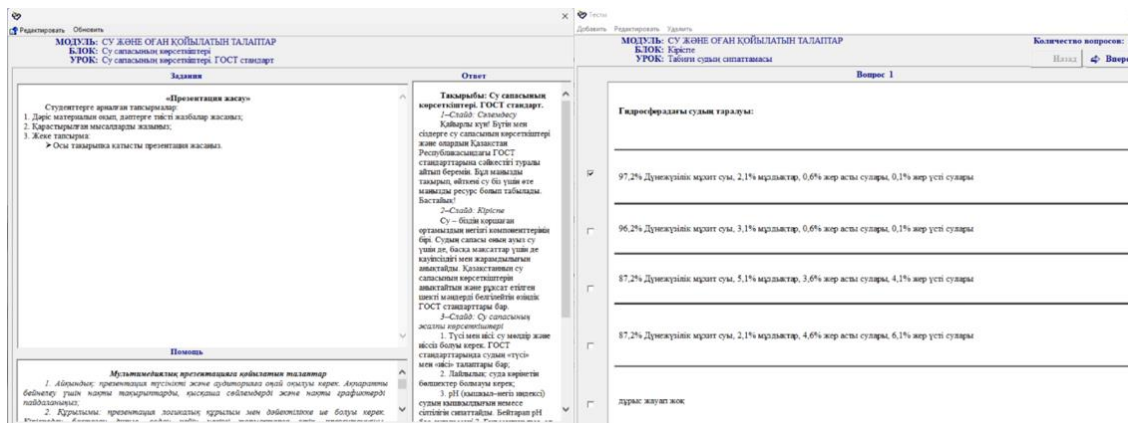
Редактировать Обновить

МОДУЛЬ: СУ ЖӘНЕ ОҒАН ҚОЙЫЛАТЫН ТАЛАПТАР
БЛОК: Су сапасының көрсеткіштері
УРОК: Су сапасының көрсеткіштері. ГОСТ стандарт

Задания

«Презентация жасау»
Студенттерге арналған тапсырмалар:
1. Дәріс материалын оқып, дәптерге тиісті жазбалар жасаңыз;
2. Қарастырылған мысалдарды жазыңыз;
3. Жеке тапсырма:
➢ Осы тақырыпқа қатысты презентация жасаңыз.

Помощь

Мультимедиялық презентацияға қойылатын талаптар
1. Айқындық: презентация түсінікті және аудиторияға оңай оқылуы керек. Ақпаратты бейнелеу үшін нақты тақырыптарды, қысқаша сөйлемдерді және нақты графиктерді пайдаланыңыз;
2. Құрылымы: презентация логикалық құрылым мен дәйектілікке ие болуы керек. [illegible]

Ответ

Тақырыбы: Су сапасының көрсеткіштері. ГОСТ стандарт.
1–Слайд: Сәлемдесу
Қайырлы күн! Бүгін мен сіздерге су сапасының көрсеткіштері және олардың Қазақстан Республикасындағы ГОСТ стандарттарына сәйкестігі туралы айтып беремін. Бұл маңызды тақырып, өйткені су біз үшін өте маңызды ресурс болып табылады. Бастайық!
2–Слайд: Кіріспе
Су – біздің қоршаған ортамыздың негізгі компоненттерінің бірі. Судың сапасы оның ауыз су үшін де, басқа мақсаттар үшін де қауіпсіздігі мен жарамдылығын анықтайды. Қазақстанның су сапасының көрсеткіштерін анықтайтын және рұқсат етілген шекті мәндерді белгілейтін өзіндік ГОСТ стандарттары бар.
3–Слайд: Су сапасының жалпы көрсеткіштері
1. Түсі мен иісі: су мөлдір және иіссіз болуы керек. ГОСТ стандарттарында судың «түсі» мен «иісі» талаптары бар;
2. Лайлылық: суда көрінетін бөлшектер болмауы керек;
3. pH (қышқыл–негіз индексі) судың қышқылдығын немесе сілтілігін сипаттайды. Бейтарап pH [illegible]

Тесты
Добавить Редактировать Удалить

МОДУЛЬ: СУ ЖӘНЕ ОҒАН ҚОЙЫЛАТЫН ТАЛАПТАР
БЛОК: Кіріспе
УРОК: Табиғи судың сипаттамасы

Количество вопросов:

Назад Вперед

Вопрос 1

Гидросферадағы судың таралуы:

97,2% Дүниежүзілік мұхит суы, 2,1% мұздықтар, 0,6% жер асты сулары, 0,1% жер үсті сулары

96,2% Дүниежүзілік мұхит суы, 3,1% мұздықтар, 0,6% жер асты сулары, 0,1% жер үсті сулары

87,2% Дүниежүзілік мұхит суы, 5,1% мұздықтар, 3,6% жер асты сулары, 4,1% жер үсті сулары

87,2% Дүниежүзілік мұхит суы, 2,1% мұздықтар, 4,6% жер асты сулары, 6,1% жер үсті сулары

дұрыс жауап жоқ